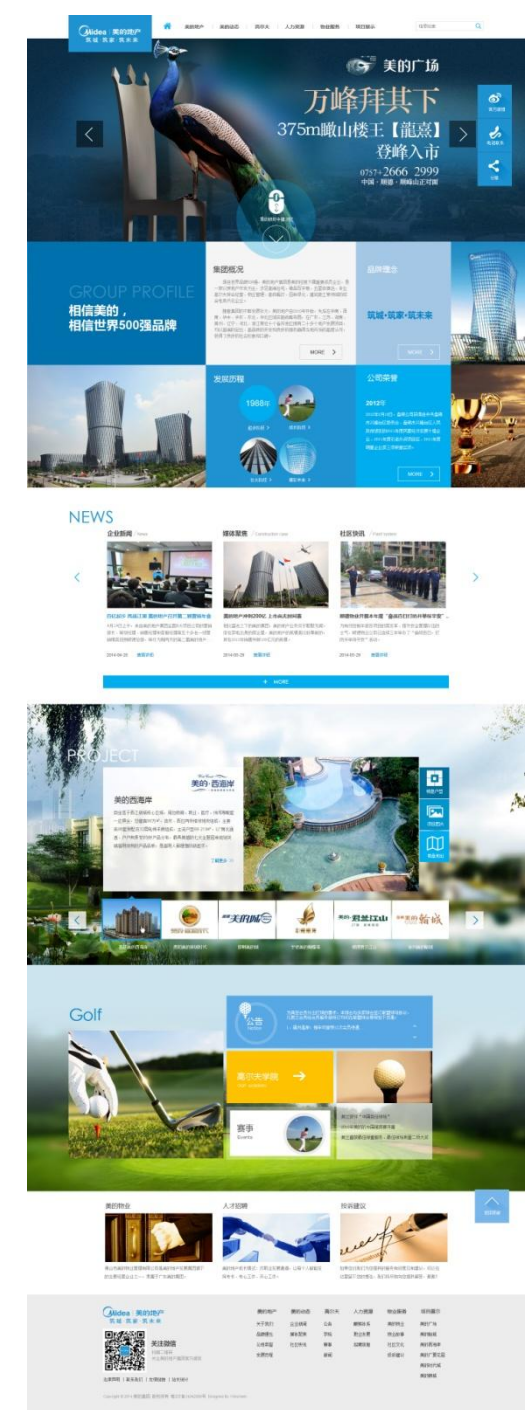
Midea 美的地产 筑城 筑家 筑未来

美的地产 | 美的动态 | 高尔夫 | 人力资源 | 物业服务 | 项目展示

美的广场

万峰拜其下

375m瞰山楼王【龍熹】

登峰入市

0757-2666 2999

GROUP PROFILE

相信美的，相信世界500强品牌

集团概况

MORE

品牌理念

筑城·筑家·筑未来

MORE

发展历程

1988年

公司荣誉

2012年

MORE

NEWS

企业新闻

媒体聚焦

社区快讯

2014-05-29

2014-05-29

2014-05-29

+ MORE

PROJECT

美的·西海岸

美的西海岸

美的·君兰江山

美的·翰城

Golf

公告

高尔夫学院

赛事 Events

美的物业

人才招聘

投诉建议

Midea 美的地产 筑城 筑家 筑未来

关注微信

美的地产 | 美的动态 | 高尔夫 | 人力资源 | 物业服务 | 项目展示

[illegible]